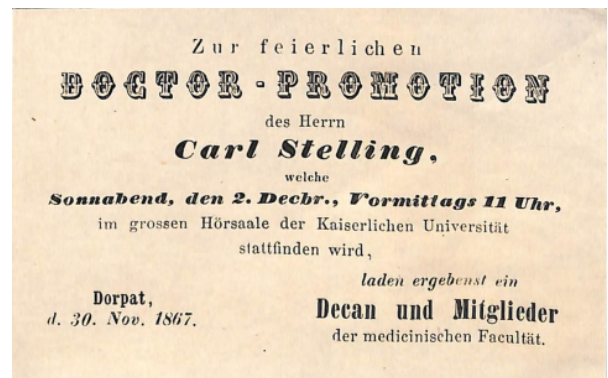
Zur feierlichen

DOCTOR-PROMOTION

des Herrn

Carl Stelling,

welche

Sonnabend, den 2. Decbr., Vormittags 11 Uhr,

im grossen Hörsaale der Kaiserlichen Universität stattfinden wird,

laden ergebenst ein

Decan und Mitglieder

der medicinischen Facultät.

Dorpat,
d. 30. Nov. 1867.